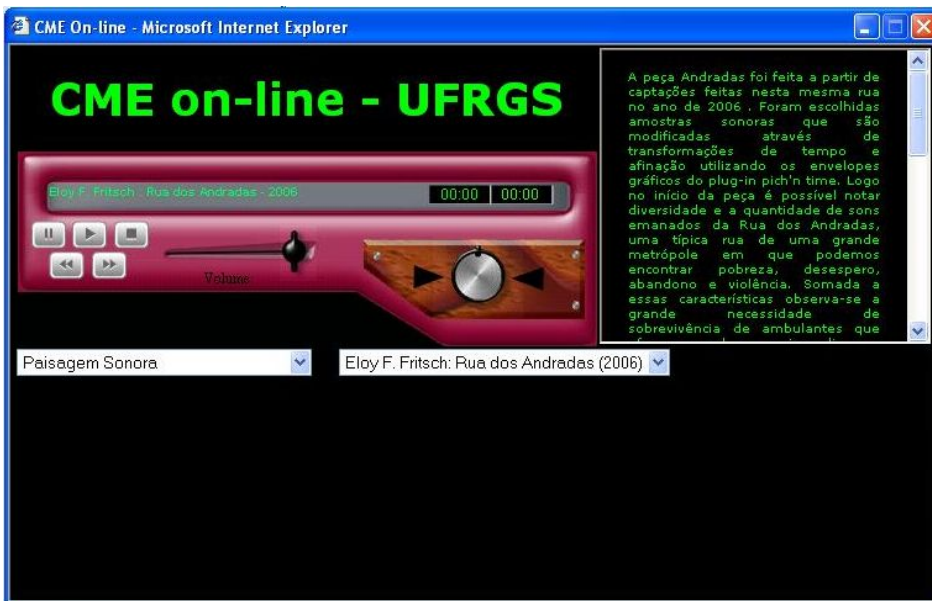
CME On-line - Microsoft Internet Explorer

CME on-line - UFRGS

Eloy F. Fritsch : Rua dos Andradas - 2006

00:00 00:00

Volume

A peça Andradas foi feita a partir de captações feitas nesta mesma rua no ano de 2006 . Foram escolhidas amostras sonoras que são modificadas através de transformações de tempo e afinação utilizando os envelopes gráficos do plug-in pich'n time. Logo no início da peça é possível notar diversidade e a quantidade de sons emanados da Rua dos Andradas, uma típica rua de uma grande metrópole em que podemos encontrar pobreza, desespero, abandono e violência. Somada a essas características observa-se a grande necessidade de sobrevivência de ambulantes que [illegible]

Paisagem Sonora

Eloy F. Fritsch: Rua dos Andradas (2006)